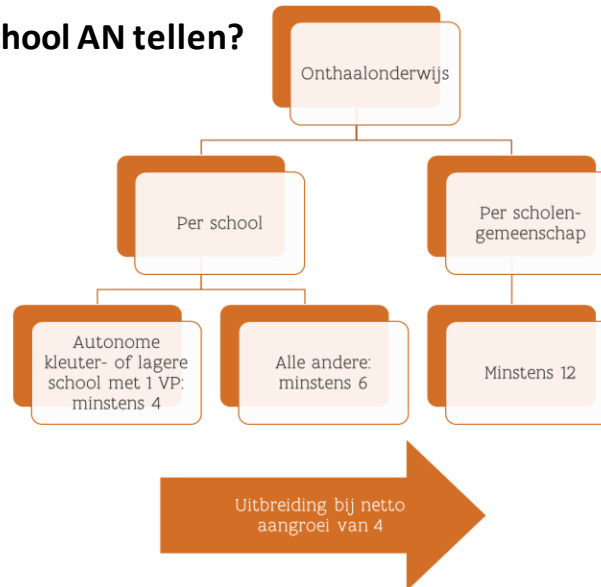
hool AN tellen?

Onthaalonderwijs

Per school

Per scholengemeenschap

Autonome kleuter- of lagere school met 1 VP: minstens 4

Alle andere: minstens 6

Minstens 12

Uitbreiding bij netto aangroei van 4